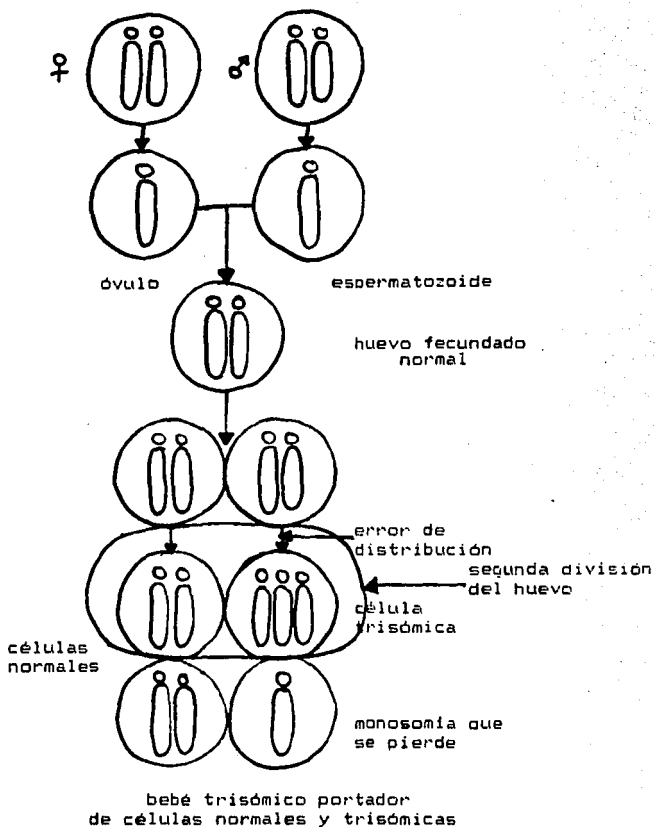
♀

♂

óvulo

espermatozoide

huevo fecundado normal

error de distribución

segunda división del huevo

célula trisómica

células normales

monosomía que se pierde

bebé trisómico portador de células normales y trisómicas